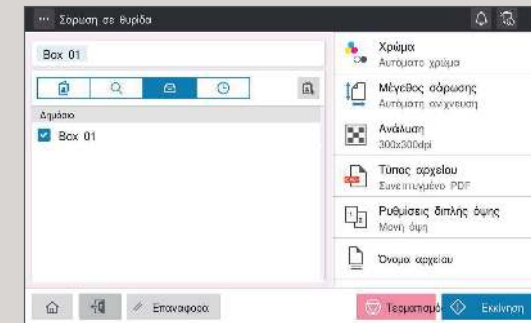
Σάρωση σε θυρίδα

Box 01

Δημόσιο

Box 01

Χρώμα
Αυτόματο χρώμα

Μέγεθος σάρωσης
Αυτόματη ανίχνευση

Ανάλυση
300x300dpi

Τύπος αρχείου
Συνεπτυγμένο PDF

Ρυθμίσεις διπλής όψης
Μονή όψη

Όνομα αρχείου

Επαναφορά

Τερματισμό

Εκκίνηση